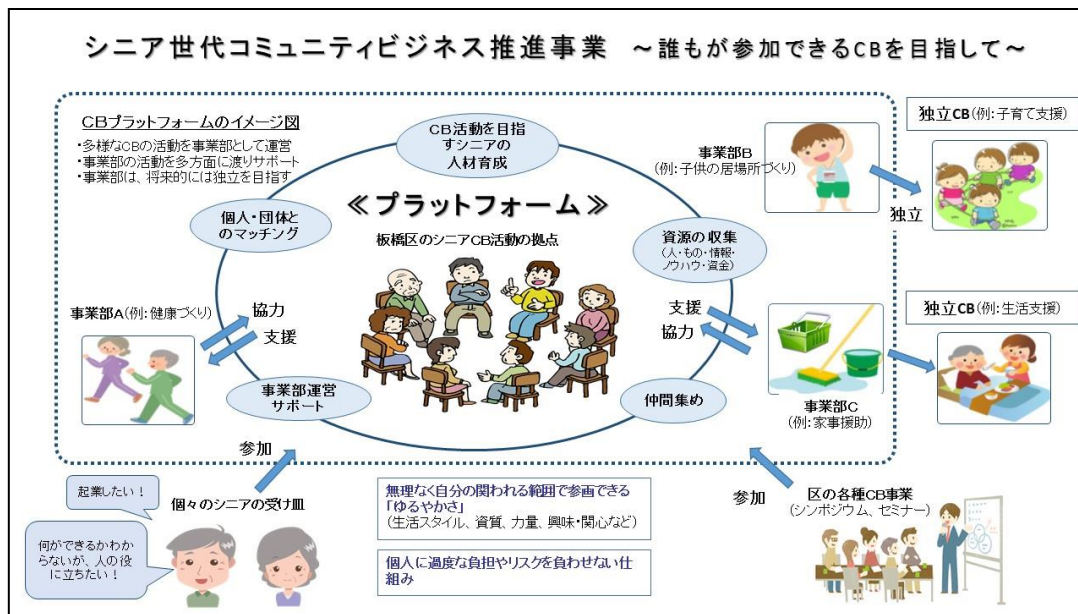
シニア世代コミュニティビジネス推進事業　～誰もが参加できるCBを目指して～

CBプラットフォームのイメージ図
・多様なCBの活動を事業部として運営
・事業部の活動を多方面に渡りサポート
・事業部は、将来的には独立を目指す

CB活動を目指すシニアの人材育成

個人・団体とのマッチング

≪プラットフォーム≫

板橋区のシニアCB活動の拠点

資源の収集
（人・もの・情報・ノウハウ・資金）

事業部B
（例：子供の居場所づくり）

独立CB（例：子育て支援）

独立

事業部A（例：健康づくり）

協力

支援

支援

協力

独立CB（例：生活支援）

事業部運営サポート

仲間集め

事業部C
（例：家事援助）

参加

参加

起業したい！

何ができるかわからないが、人の役に立ちたい！

個々のシニアの受け皿

無理なく自分の関われる範囲で参画できる「ゆるやかさ」
（生活スタイル、資質、力量、興味・関心など）

個人に過度な負担やリスクを負わせない仕組み

区の各種CB事業
（シンポジウム、セミナー）